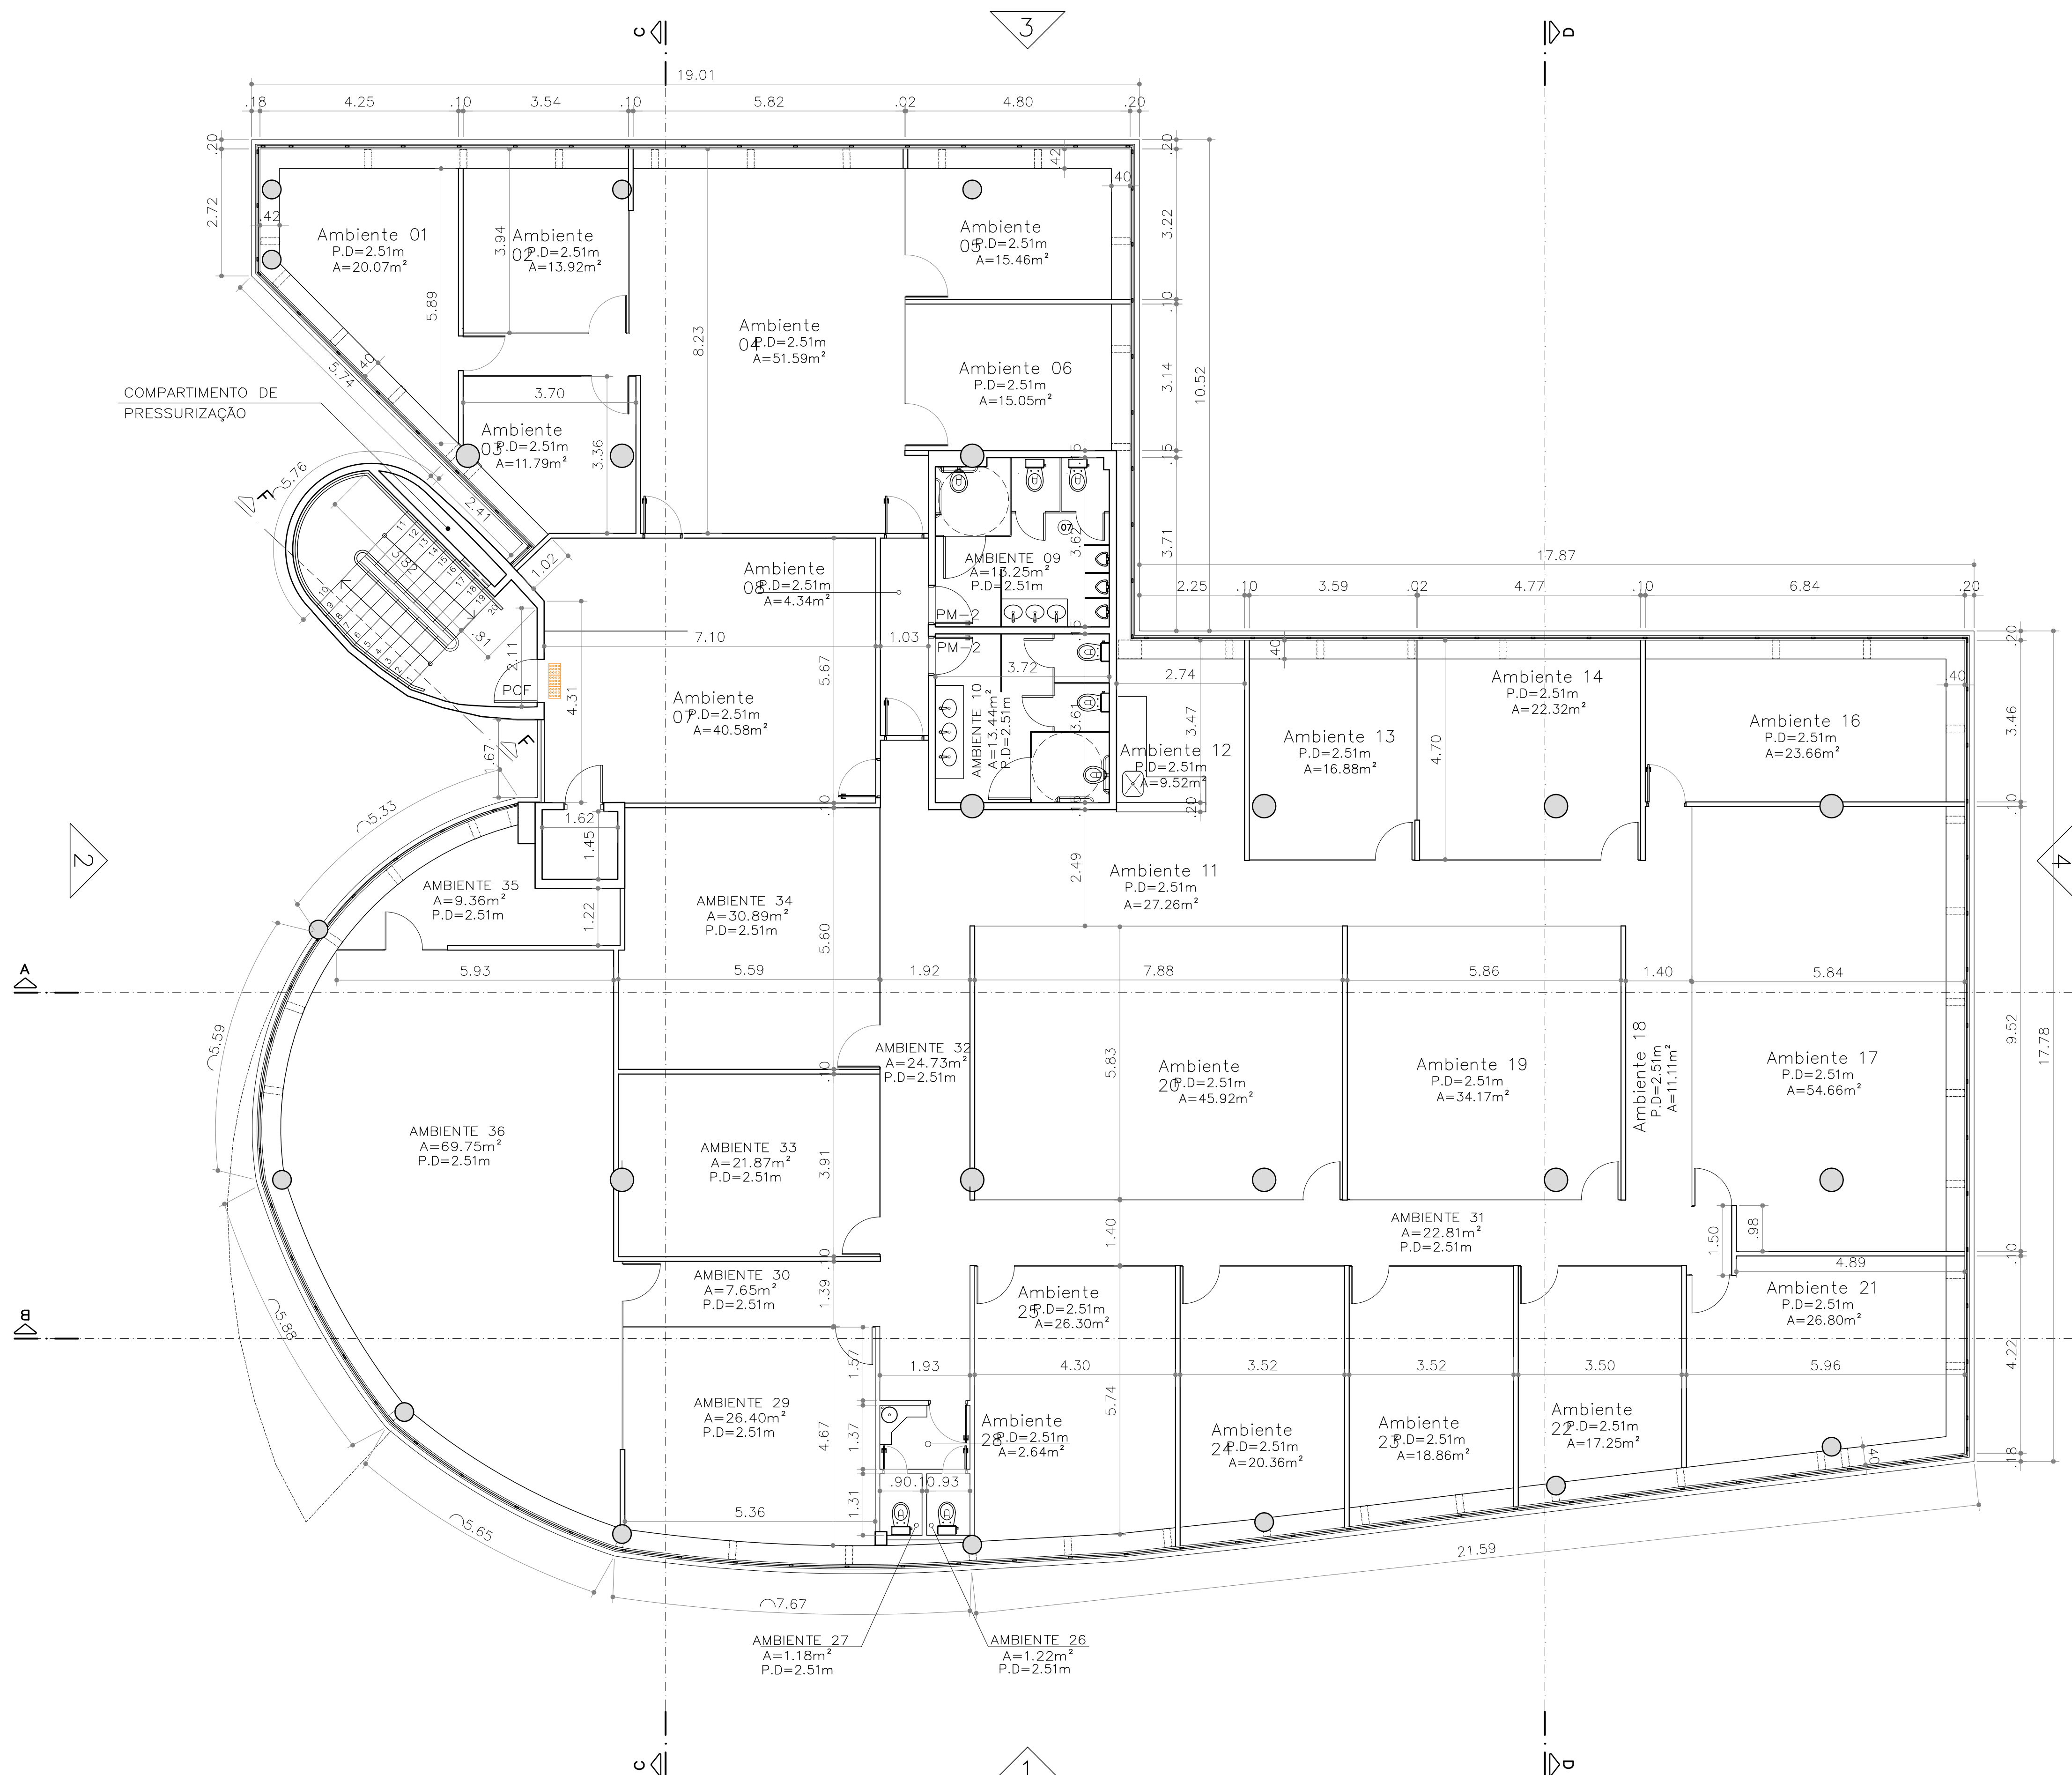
C 3 D

19.01

.18 4.25 .10 3.54 .10 5.82 .02 4.80 .20

.20
2.72
.42

Ambiente 01
P.D=2.51m
A=20.07m²

3.94
Ambiente 02
P.D=2.51m
A=13.92m²

5.89

8.23
Ambiente 04
P.D=2.51m
A=51.59m²

.42
.40
Ambiente 05
P.D=2.51m
A=15.46m²

.20
3.22
.10
3.14
10.52
.15
3.71

Ambiente 06
P.D=2.51m
A=15.05m²

COMPARTIMENTO DE PRESSURIZAÇÃO

5.74
.40

3.70

Ambiente 03
P.D=2.51m
A=11.79m²

3.36

5.76
F

2.41
1.02

07
3.62
AMBIENTE 09
A=13.25m²
P.D=2.51m

Ambiente 08
P.D=2.51m
A=4.34m²

.81
7.10
1.03
PM-2
PM-2

17.87
2.25 .10 3.59 .02 4.77 .10 6.84 .20

.20
.40
3.46
.40

2.11
PCF
4.31

Ambiente 07
P.D=2.51m
A=40.58m²

5.67

3.72
AMBIENTE 10
A=13.44m²
P.D=2.51m
3.61

2.74
3.47
Ambiente 12
P.D=2.51m
A=9.52m²

Ambiente 13
P.D=2.51m
A=16.88m²

4.70
Ambiente 14
P.D=2.51m
A=22.32m²

Ambiente 16
P.D=2.51m
A=23.66m²

1.67
F

5.33
1.62
1.45
.10
.15
.20

2

2.49
Ambiente 11
P.D=2.51m
A=27.26m²

.10
4

AMBIENTE 35
A=9.36m²
P.D=2.51m
1.22

AMBIENTE 34
A=30.89m²
P.D=2.51m
5.60

A
5.93 5.59 1.92 7.88 5.86 1.40 5.84

5.59

AMBIENTE 32
A=24.73m²
P.D=2.51m
.10

5.83
Ambiente 20
P.D=2.51m
A=45.92m²

Ambiente 19
P.D=2.51m
A=34.17m²

Ambiente 18
P.D=2.51m
A=11.11m²

Ambiente 17
P.D=2.51m
A=54.66m²

9.52
17.78

AMBIENTE 36
A=69.75m²
P.D=2.51m

AMBIENTE 33
A=21.87m²
P.D=2.51m
3.91

AMBIENTE 31
A=22.81m²
P.D=2.51m
1.40

1.50
.98
4.89
.10

AMBIENTE 30
A=7.65m²
P.D=2.51m
.10
1.39

Ambiente 25
P.D=2.51m
A=26.30m²

Ambiente 21
P.D=2.51m
A=26.80m²

B
5.88
1.57
1.93 4.30 3.52 3.52 3.50 5.96
4.22

AMBIENTE 29
A=26.40m²
P.D=2.51m
4.67
1.37

Ambiente 28
P.D=2.51m
A=2.64m²

5.74
Ambiente 24
P.D=2.51m
A=20.36m²

Ambiente 23
P.D=2.51m
A=18.86m²

Ambiente 22
P.D=2.51m
A=17.25m²

.40
.18

.90 .10 .93
5.36
1.31

5.65
21.59
7.67

AMBIENTE 27
A=1.18m²
P.D=2.51m

AMBIENTE 26
A=1.22m²
P.D=2.51m

C 1 D